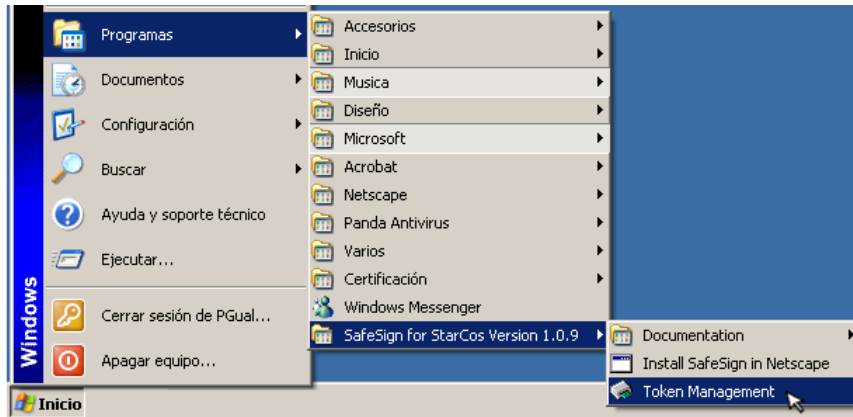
Windows

Programas
Documentos
Configuración
Buscar
Ayuda y soporte técnico
Ejecutar...
Cerrar sesión de PGual...
Apagar equipo...

Accesorios
Inicio
Musica
Diseño
Microsoft
Acrobat
Netscape
Panda Antivirus
Varios
Certificación
Windows Messenger
SafeSign for StarCos Version 1.0.9

Documentation
Install SafeSign in Netscape
Token Management

Inicio